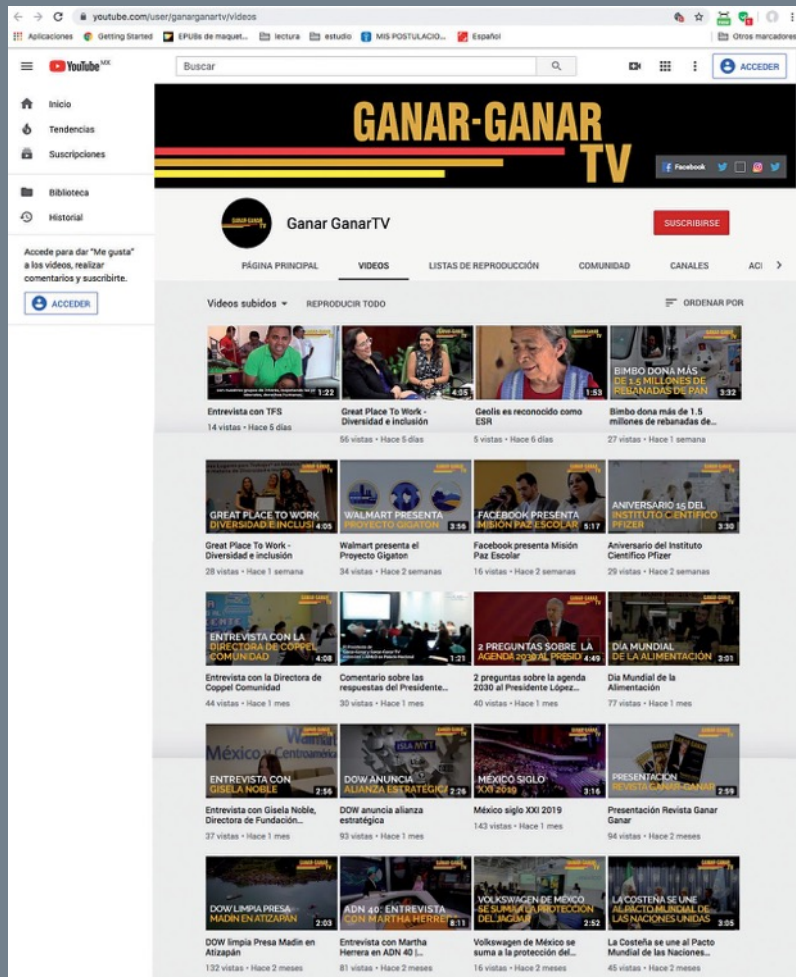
youtube.com/user/ganarganartv/videos

Aplicaciones Getting Started EPUBs de maquet... lectura estudio MIS POSTULACIO... Español Otros marcadores

YouTube MX Buscar ACCEDER

Inicio
Tendencias
Suscripciones
Biblioteca
Historial

Accede para dar "Me gusta" a los videos, realizar comentarios y suscribirte.
ACCEDER

GANAR-GANAR TV

Facebook

Ganar GanarTV
SUSCRIBIRSE

PÁGINA PRINCIPAL VIDEOS LISTAS DE REPRODUCCIÓN COMUNIDAD CANALES ACI

Videos subidos REPRODUCIR TODO ORDENAR POR

1:22
Entrevista con TFS
14 vistas • Hace 5 días

4:05
Great Place To Work - Diversidad e inclusión
56 vistas • Hace 5 días

1:53
Geolis es reconocido como ESR
5 vistas • Hace 6 días

BIMBO DONA MÁS DE 1.5 MILLONES DE REBANADAS DE PAN 3:32
Bimbo dona más de 1.5 millones de rebanadas de...
27 vistas • Hace 1 semana

GREAT PLACE TO WORK DIVERSIDAD E INCLUSI 4:05
Great Place To Work - Diversidad e inclusión
28 vistas • Hace 1 semana

WALMART PRESENTA PROYECTO GIGATON 3:56
Walmart presenta el Proyecto Gigaton
34 vistas • Hace 2 semanas

FACEBOOK PRESENTA MISIÓN PAZ ESCOLAR 5:17
Facebook presenta Misión Paz Escolar
16 vistas • Hace 2 semanas

ANIVERSARIO 15 DEL INSTITUTO CIENTÍFICO PFIZER 3:30
Aniversario del Instituto Científico Pfizer
29 vistas • Hace 2 semanas

ENTREVISTA CON LA DIRECTORA DE COPPEL COMUNIDAD 4:08
Entrevista con la Directora de Coppel Comunidad
44 vistas • Hace 1 mes

1:21
Comentario sobre las respuestas del Presidente...
30 vistas • Hace 1 mes

2 PREGUNTAS SOBRE LA AGENDA 2030 AL PRESID 4:49
2 preguntas sobre la agenda 2030 al Presidente López...
40 vistas • Hace 1 mes

DÍA MUNDIAL DE LA ALIMENTACIÓN 3:01
Día Mundial de la Alimentación
77 vistas • Hace 1 mes

México y Centroamérica Walmart
ENTREVISTA CON GISELA NOBLE 2:56
Entrevista con Gisela Noble, Directora de Fundación...
37 vistas • Hace 1 mes

DOW ANUNCIA ALIANZA ESTRATÉGICA 2:26
DOW anuncia alianza estratégica
93 vistas • Hace 1 mes

MÉXICO SIGLO XXI 2019 3:16
México siglo XXI 2019
143 vistas • Hace 1 mes

PRESENTACIÓN REVISTA GANAR-GANAR 2:59
Presentación Revista Ganar Ganar
94 vistas • Hace 2 meses

DOW LIMPIA PRESA MADÍN EN ATIZAPÁN 2:03
DOW limpia Presa Madín en Atizapán
132 vistas • Hace 2 meses

ADN 40: ENTREVISTA CON MARTHA HERRE 8:11
Entrevista con Martha Herrera en ADN 40 |...
81 vistas • Hace 2 meses

VOLKSWAGEN DE MÉXICO SE SUMA A LA PROTECCIÓN DEL JAGUAR 2:52
Volkswagen de México se suma a la protección del...
16 vistas • Hace 2 meses

LA COSTEÑA SE UNE AL PACTO MUNDIAL DE LAS NACIONES UNIDAS 3:05
La Costeña se une al Pacto Mundial de las Naciones...
45 vistas • Hace 2 meses